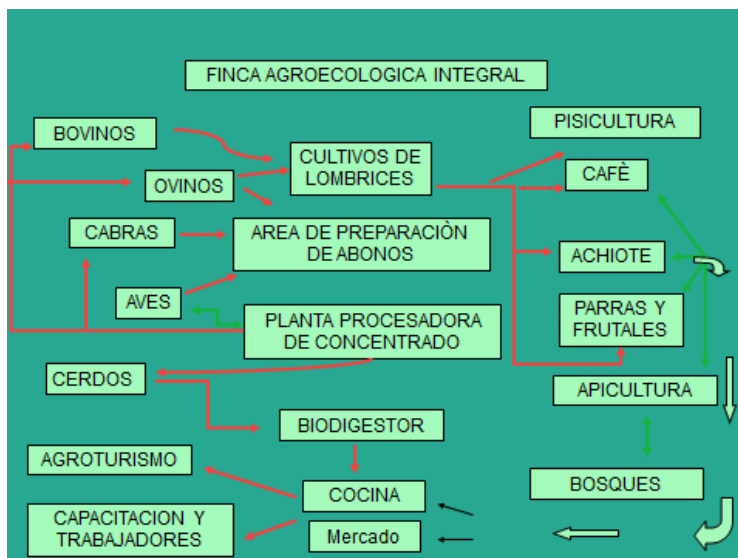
FINCA AGROECOLOGICA INTEGRAL

BOVINOS

OVINOS

CULTIVOS DE LOMBRICES

PISICULTURA

CAFÈ

CABRAS

AREA DE PREPARACIÒN DE ABONOS

ACHIOTE

AVES

PLANTA PROCESADORA DE CONCENTRADO

PARRAS Y FRUTALES

CERDOS

APICULTURA

BIODIGESTOR

AGROTURISMO

COCINA

BOSQUES

CAPACITACION Y TRABAJADORES

Mercado